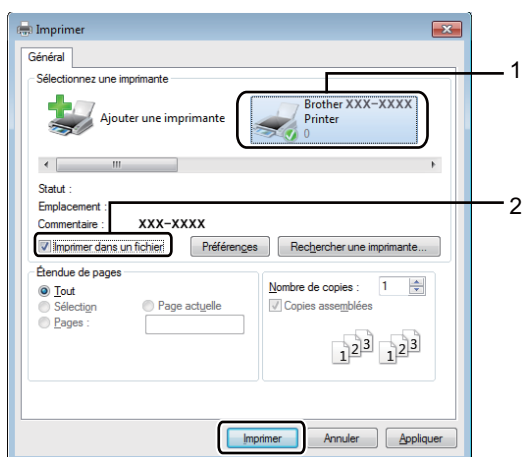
Imprimer

Général

Sélectionnez une imprimante

Ajouter une imprimante

Brother XXX-XXXX Printer
0

1

III

Statut :
Emplacement :
Commentaire : XXX-XXXX

2

Imprimer dans un fichier

Préférences

Rechercher une imprimante...

Étendue de pages
Tout
Sélection
Page actuelle
Pages :

Nombre de copies : 1
Copies assemblées

$1^{2}3$ $1^{2}3$

Imprimer
Annuler
Appliquer